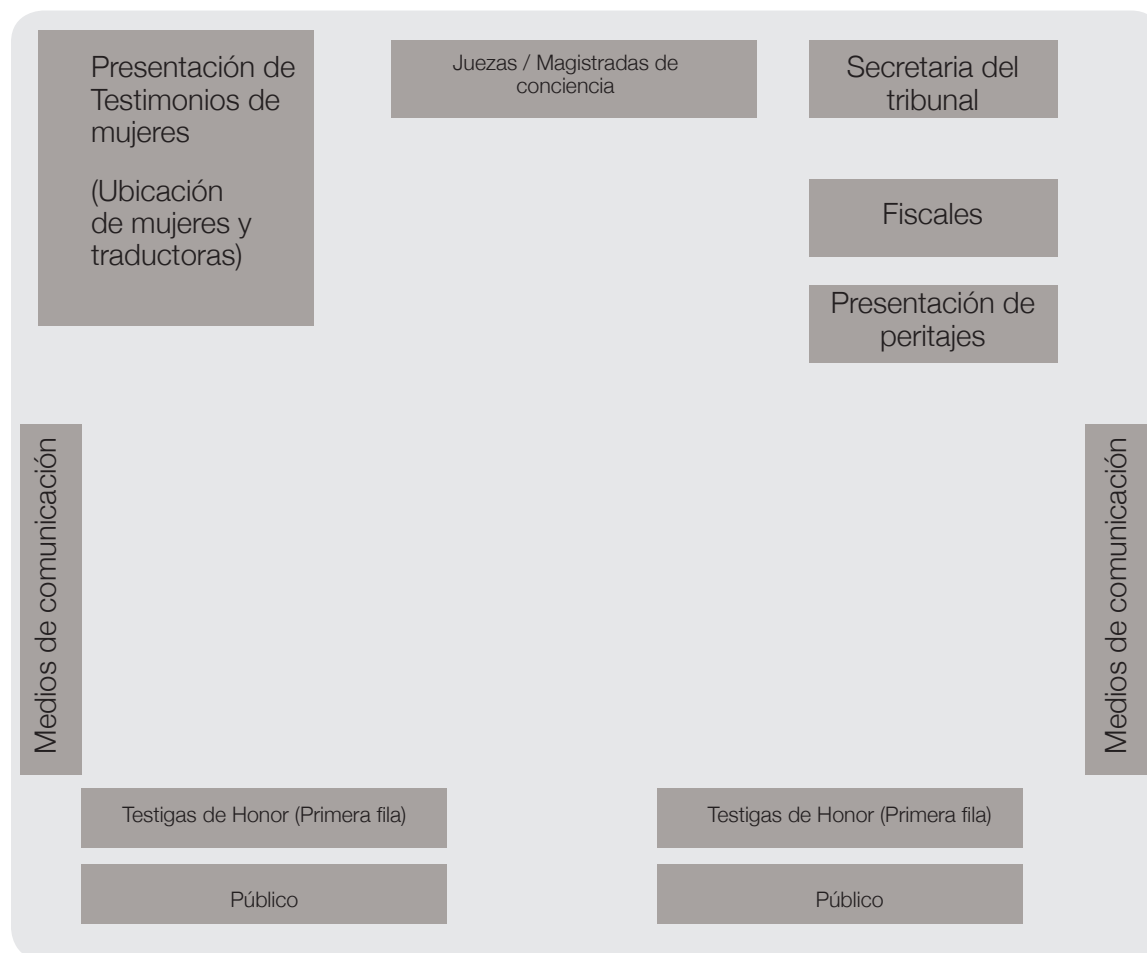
Presentación de Testimonios de mujeres

(Ubicación de mujeres y traductoras)

Juezas / Magistradas de conciencia

Secretaria del tribunal

Fiscales

Presentación de peritajes

Medios de comunicación

Medios de comunicación

Testigas de Honor (Primera fila)

Testigas de Honor (Primera fila)

Público

Público